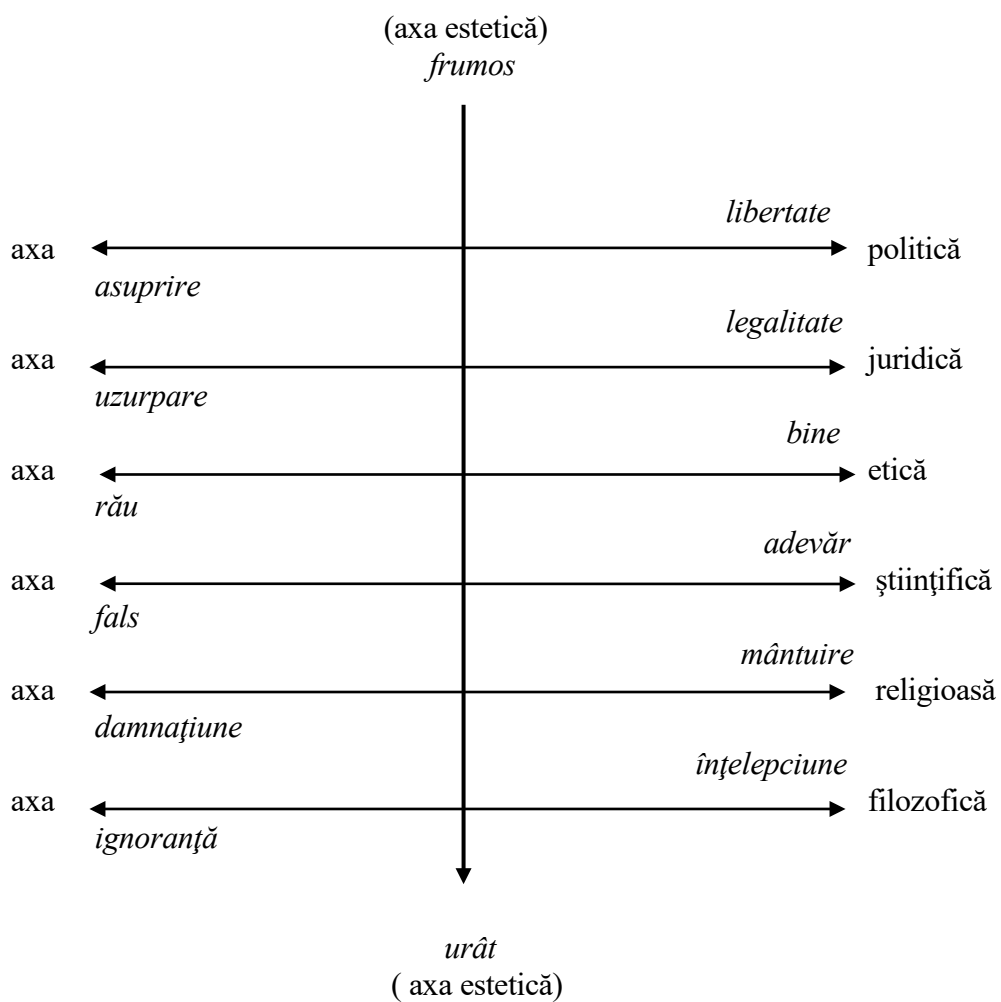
(axa estetică)
*frumos*

*libertate*
axa politică
*asuprire*

*legalitate*
axa juridică
*uzurpare*

*bine*
axa etică
*rău*

*adevăr*
axa ştiinţifică
*fals*

*mântuire*
axa religioasă
*damnaţiune*

*înţelepciune*
axa filozofică
*ignoranţă*

*urât*
( axa estetică)